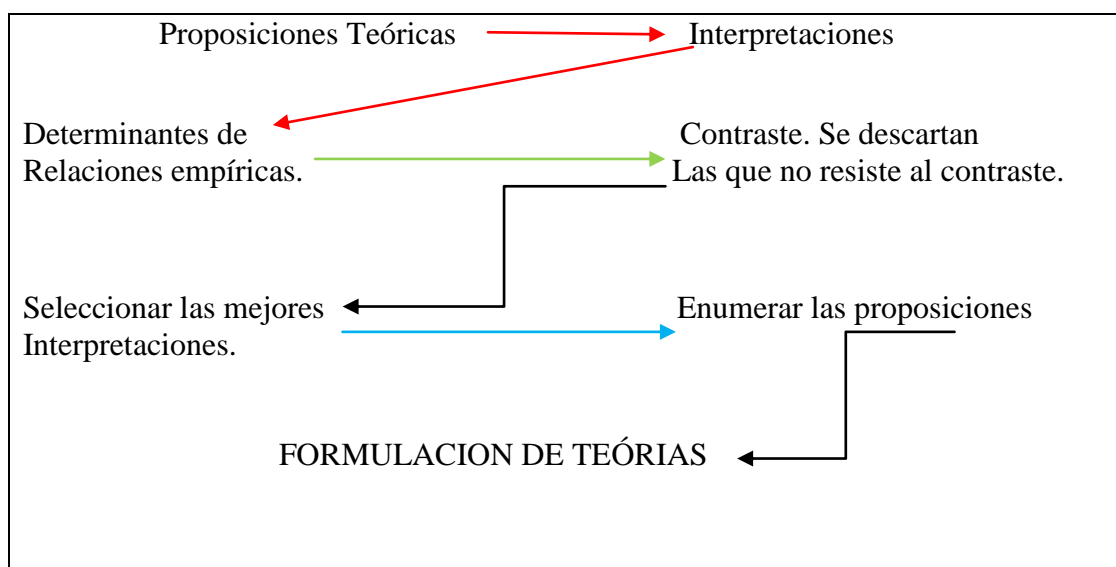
Proposiciones Teóricas

Interpretaciones

Determinantes de Relaciones empíricas.

Contraste. Se descartan Las que no resiste al contraste.

Seleccionar las mejores Interpretaciones.

Enumerar las proposiciones

FORMULACION DE TEÓRIAS